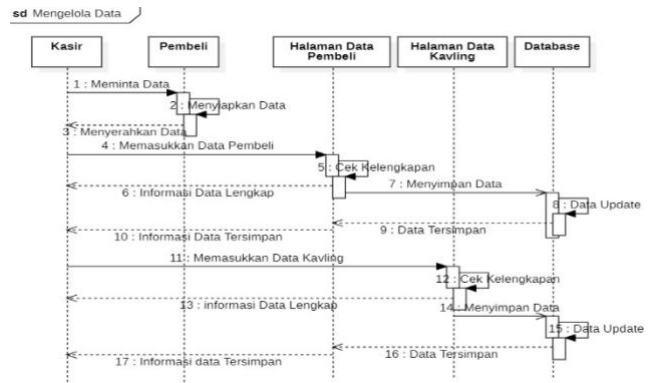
sd Mengelola Data

Kasir

Pembeli

Halaman Data Pembeli

Halaman Data Kavling

Database

1 : Meminta Data

2 : Menyiapkan Data

3 : Menyerahkan Data

4 : Memasukkan Data Pembeli

5 : Cek Kelengkapan

7 : Menyimpan Data

6 : Informasi Data Lengkap

8 : Data Update

9 : Data Tersimpan

10 : Informasi Data Tersimpan

11 : Memasukkan Data Kavling

12 : Cek Kelengkapan

13 : informasi Data Lengkap

14 : Menyimpan Data

15 : Data Update

16 : Data Tersimpan

17 : Informasi data Tersimpan